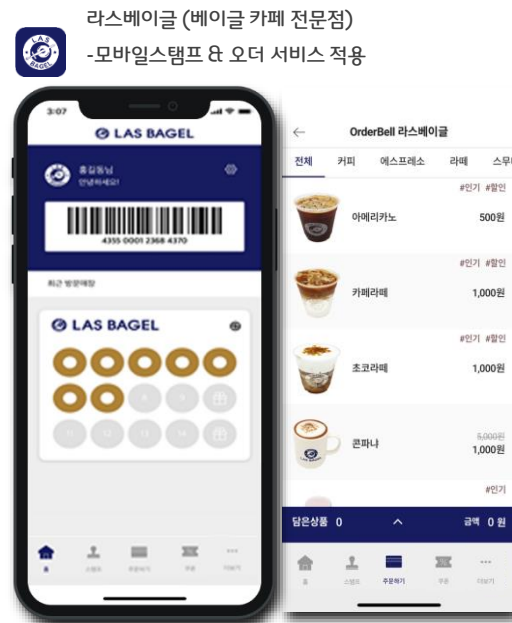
라스베이글 (베이글 카페 전문점)
-모바일스탬프 & 오더 서비스 적용

3:07
LAS BAGEL
홍길동님
안녕하세요!
4355 0001 2368 4370
최근 방문매장
LAS BAGEL
8 9
11 12 13 14
홈 스탬프 주문하기 쿠폰 더보기

OrderBell 라스베이글
전체 커피 에스프레소 라떼 스무
#인기 #할인
아메리카노 500원
#인기 #할인
카페라떼 1,000원
#인기 #할인
초코라떼 1,000원
#인기 #할인
콘파나 5,000원 1,000원
#인기
담은상품 0 금액 0 원
홈 스탬프 주문하기 쿠폰 더보기